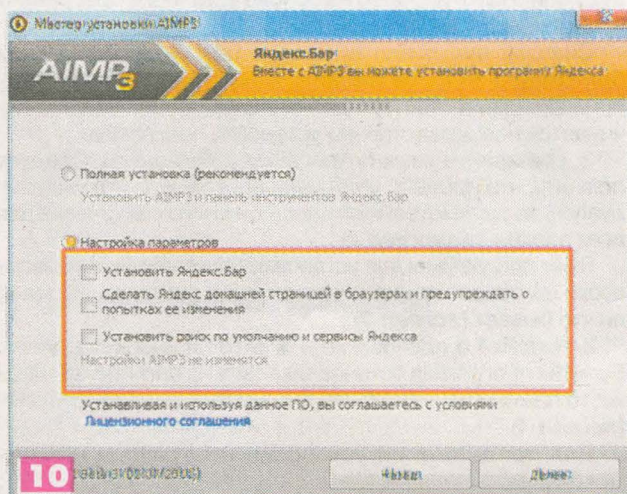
Мастер установки AIMP3

AIMP3

Яндекс.Бар

Вместе с AIMP3 вы можете установить программы Яндекса

Полная установка (рекомендуется)

Установить AIMP3 и панель инструментов Яндекс.Бар

Настройка параметров

Установить Яндекс.Бар

Сделать Яндекс домашней страницей в браузерах и предупреждать о попытках ее изменения

Установить поиск по умолчанию и сервисы Яндекса

Настройки AIMP3 не изменятся

Устанавливая и используя данное ПО, вы соглашаетесь с условиями Лицензионного соглашения

10 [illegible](02.07.2013)

Назад

Далее